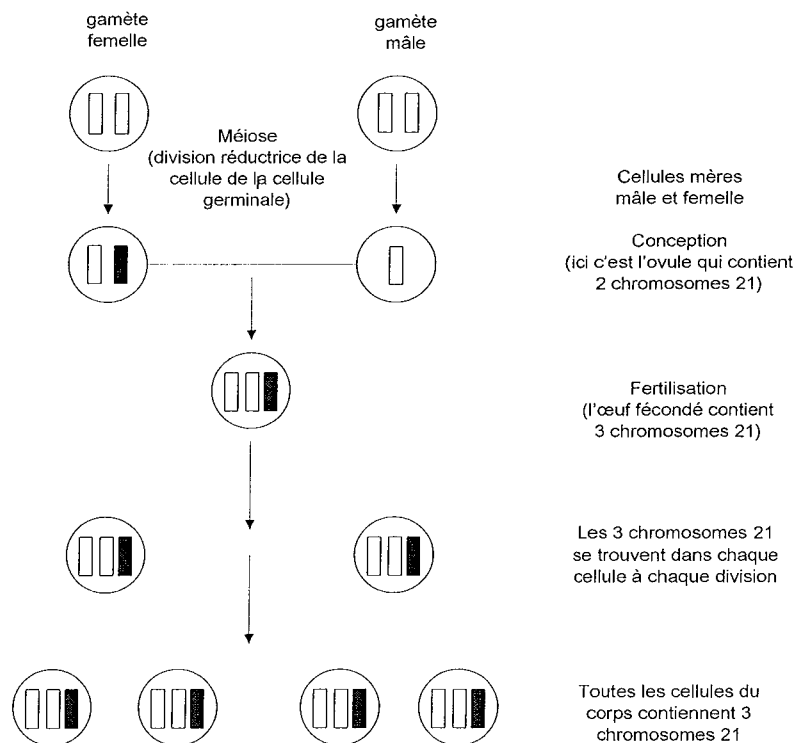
gamète femelle

gamète mâle

Méiose (division réductrice de la cellule de la cellule germinale)

Cellules mères mâle et femelle

Conception (ici c'est l'ovule qui contient 2 chromosomes 21)

Fertilisation (l'œuf fécondé contient 3 chromosomes 21)

Les 3 chromosomes 21 se trouvent dans chaque cellule à chaque division

Toutes les cellules du corps contiennent 3 chromosomes 21